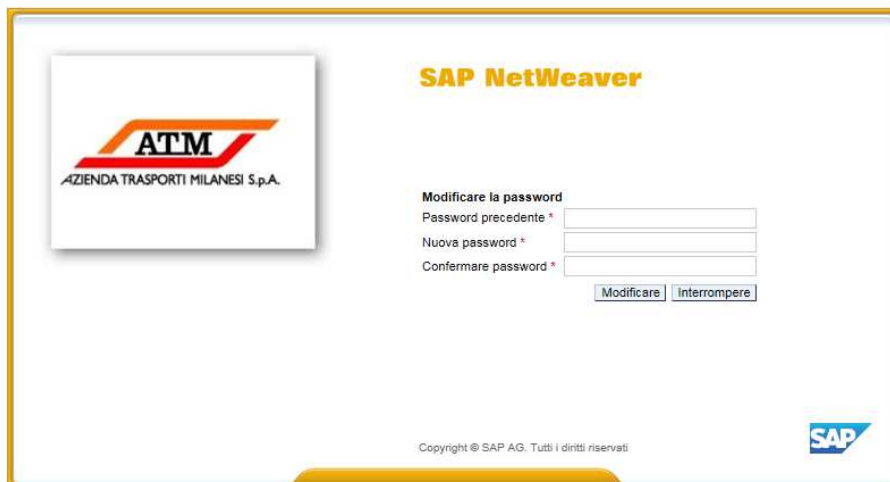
ATM
AZIENDA TRASPORTI MILANESI S.p.A.

SAP NetWeaver

Modificare la password
Password precedente *
Nuova password *
Confermare password *
Modificare Interrompere

Copyright © SAP AG. Tutti i diritti riservati

SAP